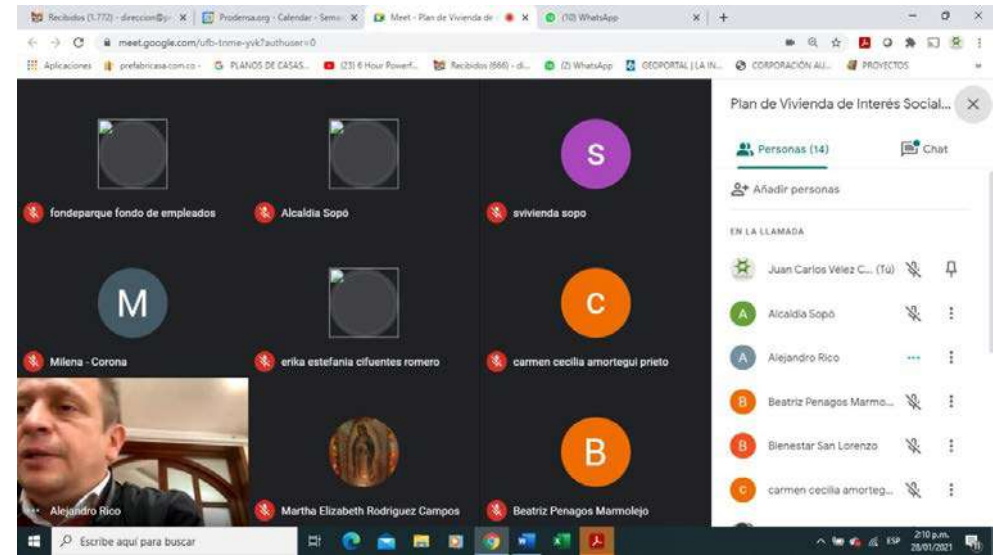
Recibidos (1.772) - direccion@ × | Prodensa.org - Calendar - Seman × | Meet - Plan de Vivienda de × | (10) WhatsApp × | +

meet.google.com/ufb-tnme-yvk?authuser=0

Aplicaciones | prefabricasa.com.co - | PLANOS DE CASAS... | (23) 6 Hour Powerf... | Recibidos (666) - di... | (2) WhatsApp | GEOPORTAL | LA IN... | CORPORACIÓN AU... | PROYECTOS

fondeparque fondo de empleados

Alcaldia Sopó

S

svivienda sopo

M

Milena - Corona

erika estefania cifuentes romero

C

carmen cecilia amortegui prieto

Alejandro Rico

Martha Elizabeth Rodriguez Campos

B

Beatriz Penagos Marmolejo

Plan de Vivienda de Interés Social...

Personas (14)

Chat

Añadir personas

EN LA LLAMADA

Juan Carlos Velez C... (Tú)

A Alcaldia Sopó

A Alejandro Rico

B Beatriz Penagos Marmo...

B Bienestar San Lorenzo

C carmen cecilia amorteg...

Escribe aquí para buscar

ESP 2:10 p.m. 28/01/2021